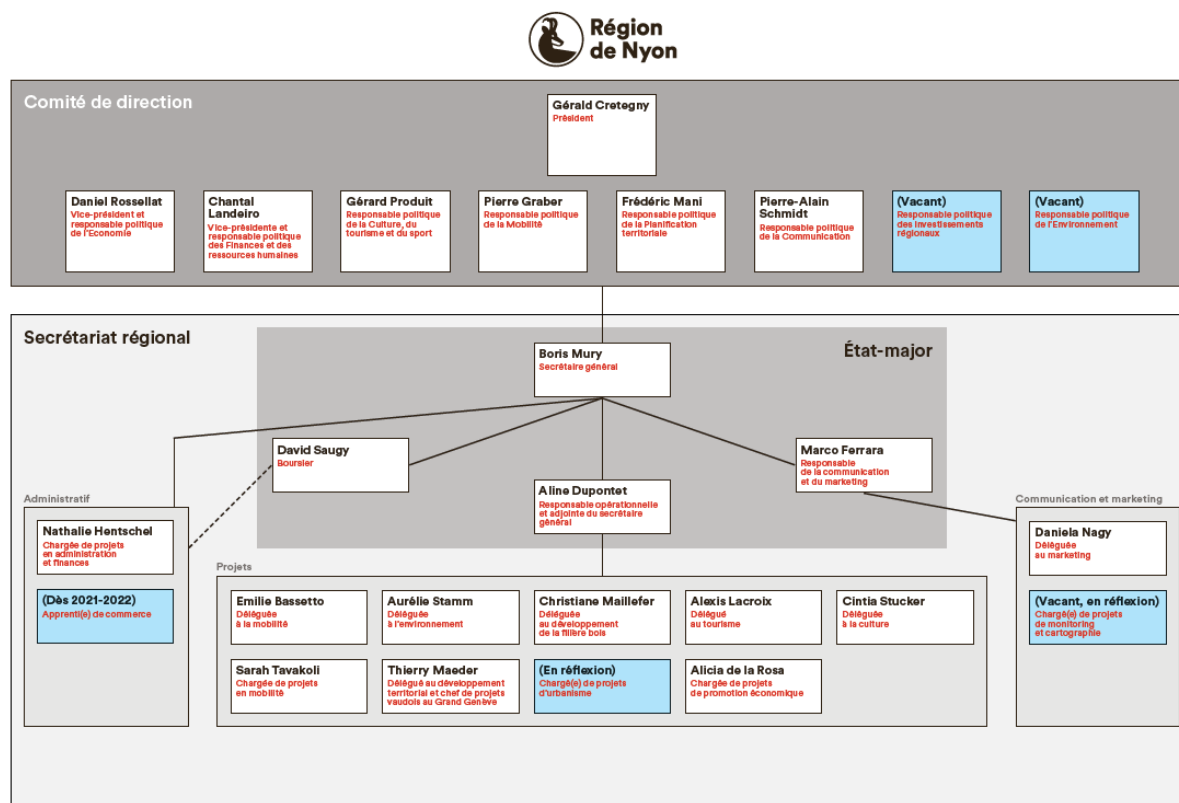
Région de Nyon

Comité de direction

Gérald Cretegny
Président

Daniel Rossellat
Vice-président et responsable politique de l'Economie

Chantal Landeiro
Vice-présidente et responsable politique des Finances et des ressources humaines

Gérard Produit
Responsable politique de la Culture, du tourisme et du sport

Pierre Graber
Responsable politique de la Mobilité

Frédéric Mani
Responsable politique de la Planification territoriale

Pierre-Alain Schmidt
Responsable politique de la Communication

(Vacant)
Responsable politique des investissements régionaux

(Vacant)
Responsable politique de l'Environnement

Secrétariat régional

État-major

Boris Mury
Secrétaire général

David Saugy
Boursier

Marco Ferrara
Responsable de la communication et du marketing

Aline Dupontet
Responsable opérationnelle et adjointe du secrétaire général

Administratif

Nathalie Hentschel
Chargée de projets en administration et finances

(Dès 2021-2022)
Apprenti(e) de commerce

Communication et marketing

Daniela Nagy
Déléguée au marketing

(Vacant, en réflexion)
Chargé(e) de projets de monitoring et cartographie

Projets

Emilie Bassetto
Déléguée à la mobilité

Aurélie Stamm
Déléguée à l'environnement

Christiane Maillefer
Déléguée au développement de la filière bois

Alexis Lacroix
Délégué au tourisme

Cintia Stucker
Déléguée à la culture

Sarah Tavakoli
Chargée de projets en mobilité

Thierry Maeder
Délégué au développement territorial et chef de projets vaudois au Grand Genève

(En réflexion)
Chargé(e) de projets d'urbanisme

Alicia de la Rosa
Chargée de projets de promotion économique